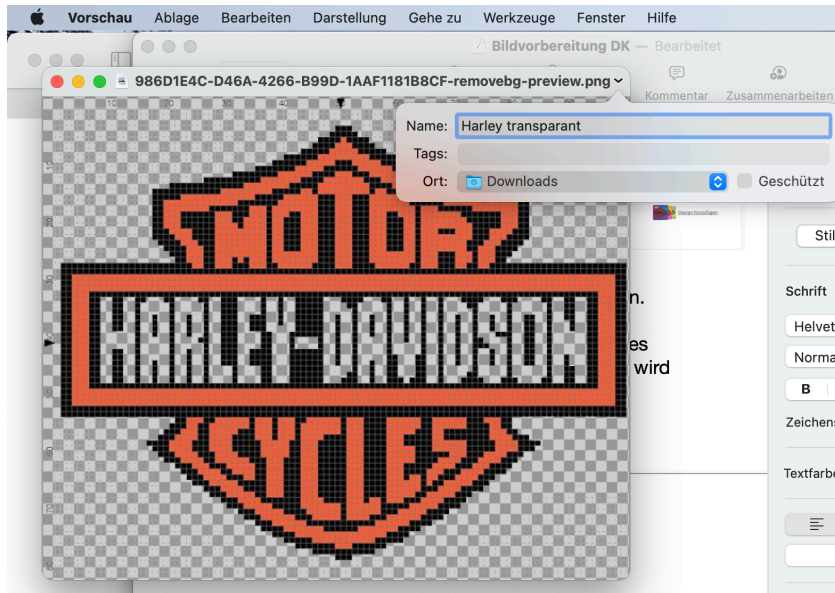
Vorschau Ablage Bearbeiten Darstellung Gehe zu Werkzeuge Fenster Hilfe

Bildvorbereitung DK — Bearbeitet

986D1E4C-D46A-4266-B99D-1AAF1181B8CF-removebg-preview.png

Kommentar Zusammenarbeiten

Name: Harley transparant
Tags:
Ort: Downloads
Geschützt

MOTOR
HARLEY-DAVIDSON
CYCLES

n.
es
wird

Stil
Schrift
Helvet
Norma
B
Zeichen
Textfarbe